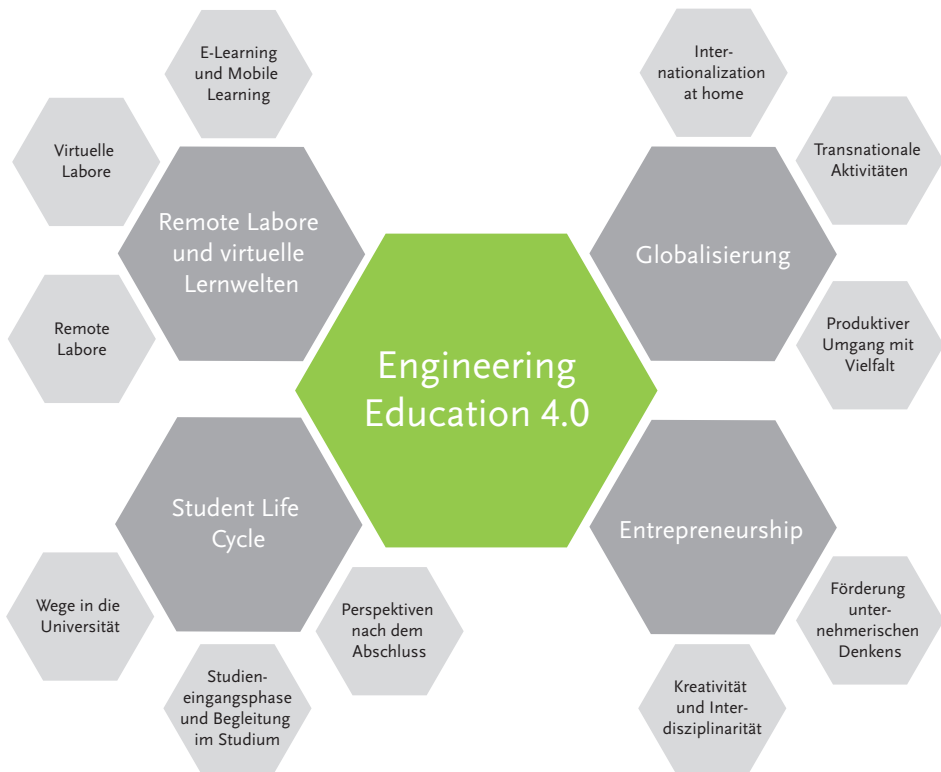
Engineering Education 4.0

Remote Labore und virtuelle Lernwelten

E-Learning und Mobile Learning

Virtuelle Labore

Remote Labore

Globalisierung

Internationalization at home

Transnationale Aktivitäten

Produktiver Umgang mit Vielfalt

Student Life Cycle

Wege in die Universität

Studieneingangsphase und Begleitung im Studium

Perspektiven nach dem Abschluss

Entrepreneurship

Förderung unternehmerischen Denkens

Kreativität und Interdisziplinarität